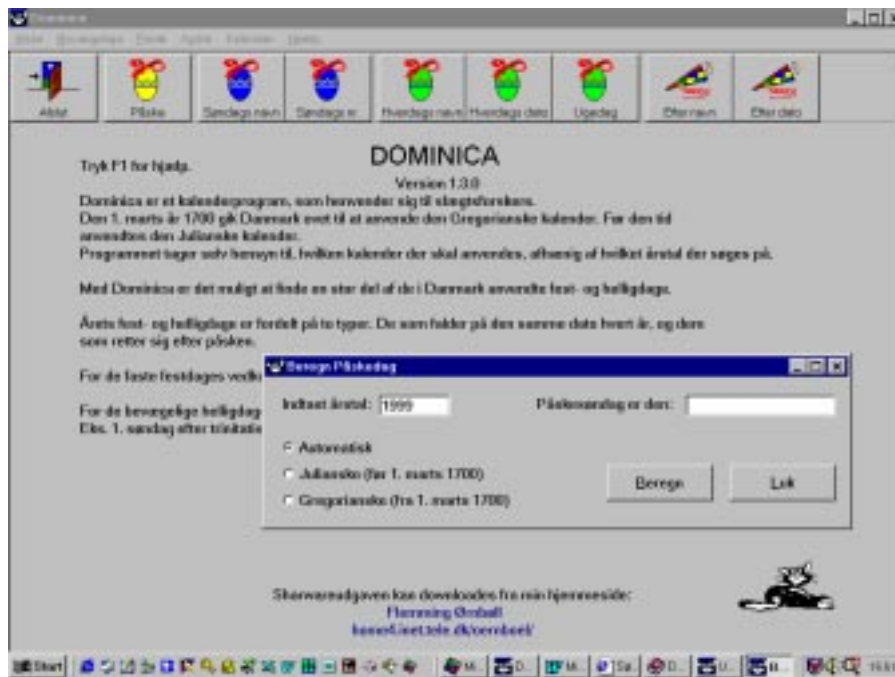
Dominica

Afslut Bevægelige Faste Andre Kalender Hjælp

Afslut | Påske | Søndags navn | Søndags nr. | Hverdags navn | Hverdags dato | Ugedag | Efter navn | Efter dato

Tryk F1 for hjælp.

DOMINICA

Version 1.3.0

Dominica er et kalenderprogram, som henvender sig til slægtsforskere.
Den 1. marts år 1700 gik Danmark over til at anvende den Gregorianske kalender. Før den tid anvendtes den Julianske kalender.
Programmet tager selv hensyn til, hvilken kalender der skal anvendes, afhængig af hvilket årstal der søges på.

Med Dominica er det muligt at finde en stor del af de i Danmark anvendte fest- og helligdage.

Årets fest- og helligdage er fordelt på to typer. De som falder på den samme dato hvert år, og dem som retter sig efter påsken.

For de faste festdages vedk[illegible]

For de bevægelige helligdag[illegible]
Eks. 1. søndag efter trinitatis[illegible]

Beregn Påskedag

Indtast årstal: 1999

Påskesøndag er den:

Automatisk
Julianske (før 1. marts 1700)
Gregorianske (fra 1. marts 1700)

Beregn

Luk

Sharewareudgaven kan downloades fra min hjemmeside:
Flemming Ørnbøll
home6.inet.tele.dk/oernboel/

Start